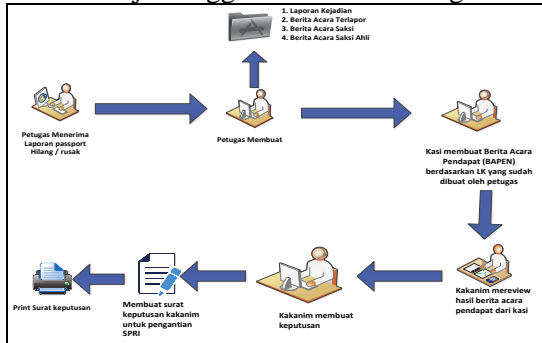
1. Laporan Kejadian
2. Berita Acara Terlapor
3. Berita Acara Saksi
4. Berita Acara Saksi Ahli

Petugas Menerima Laporan passport Hilang / rusak

Petugas Membuat

Kasi membuat Berita Acara Pendapat (BAPEN) berdasarkan LK yang sudah dibuat oleh petugas

Kakanim mereview hasil berita acara pendapat dari kasi

Kakanim membuat keputusan

Membuat surat keputusan kakanim untuk pengantian SPRI

Print Surat keputusan